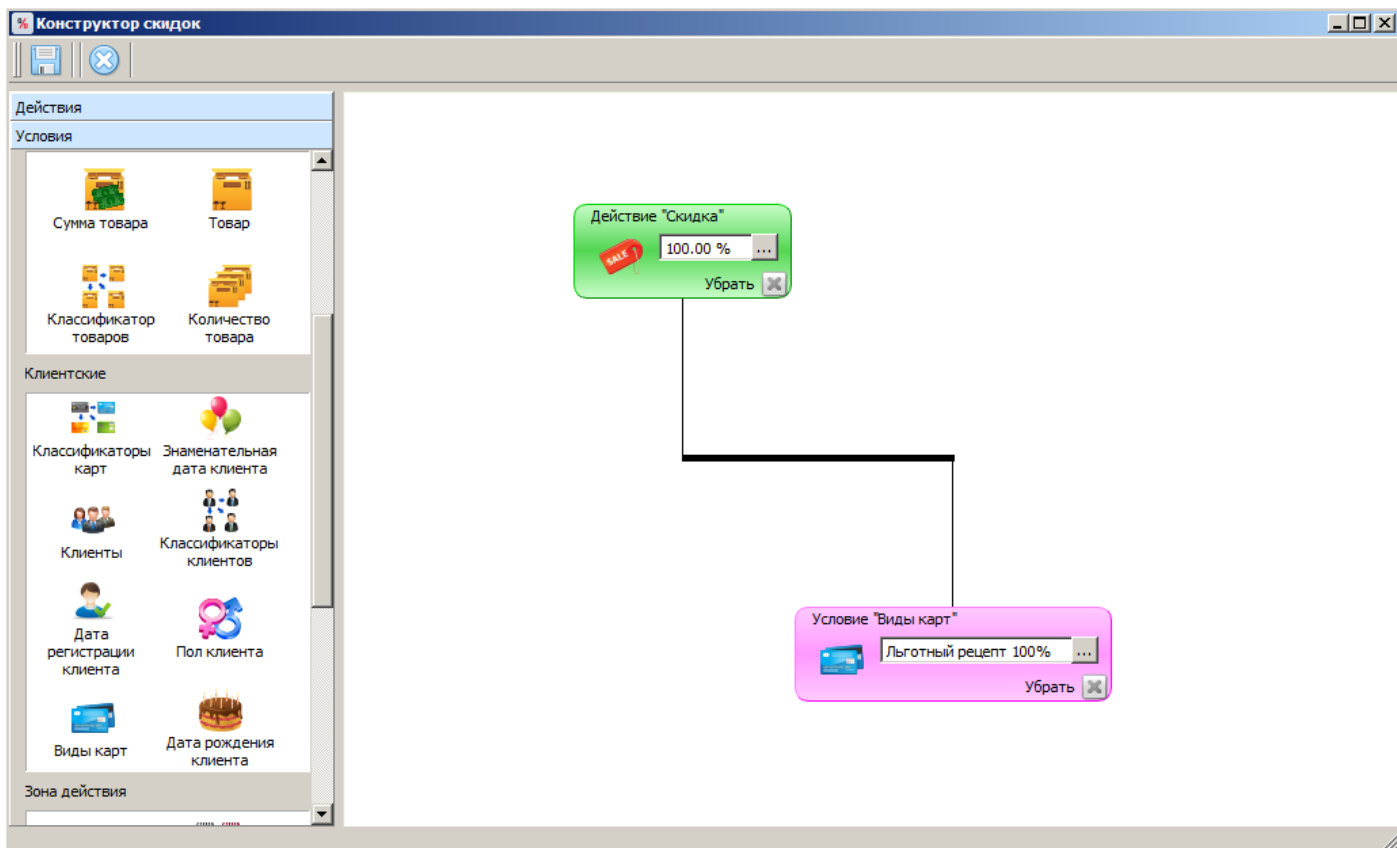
Конструктор скидок

Действия
Условия

Сумма товара
Товар
Классификатор товаров
Количество товара

Клиентские

Классификаторы карт
Знаменательная дата клиента
Клиенты
Классификаторы клиентов
Дата регистрации клиента
Пол клиента
Виды карт
Дата рождения клиента

Зона действия

Действие "Скидка"
SALE
100.00 %
...
Убрать

Условие "Виды карт"
Льготный рецепт 100%
...
Убрать